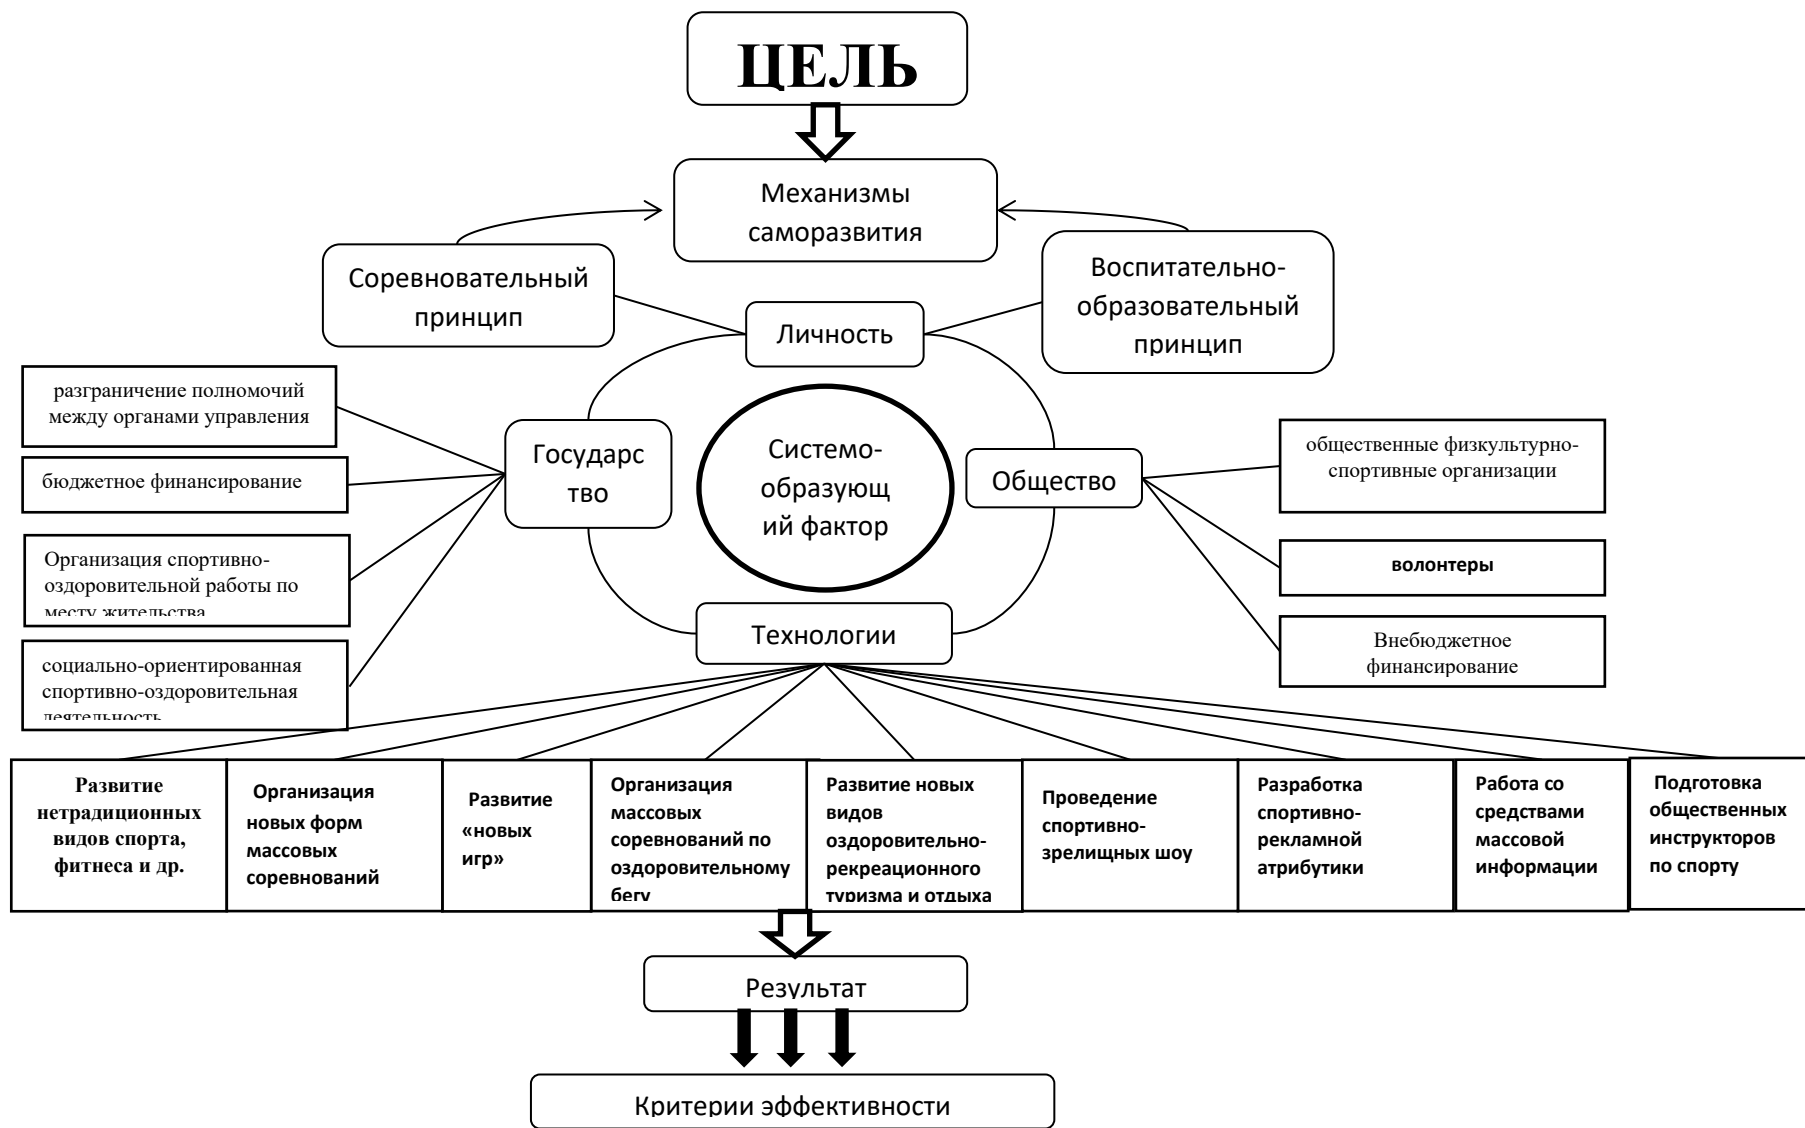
ЦЕЛЬ

Механизмы саморазвития

Соревновательный принцип

Воспитательно-образовательный принцип

Личность

разграничение полномочий между органами управления

бюджетное финансирование

Организация спортивно-оздоровительной работы по месту жительства

социально-ориентированная спортивно-оздоровительная деятельность

Государс тво

Системо-образующ ий фактор

Общество

общественные физкультурно-спортивные организации

волонтеры

Внебюджетное финансирование

Технологии

Развитие нетрадиционных видов спорта, фитнеса и др.

Организация новых форм массовых соревнований

Развитие «новых игр»

Организация массовых соревнований по оздоровительному бегу

Развитие новых видов оздоровительно-рекреационного туризма и отдыха

Проведение спортивно-зрелищных шоу

Разработка спортивно-рекламной атрибутики

Работа со средствами массовой информации

Подготовка общественных инструкторов по спорту

Результат

Критерии эффективности